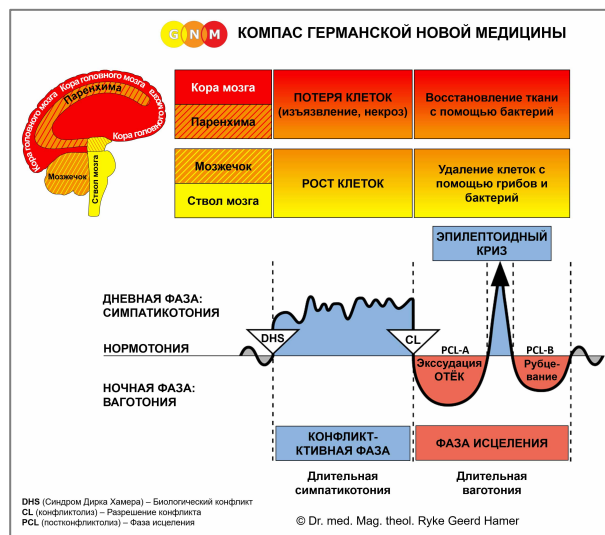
G N M КОМПАС ГЕРМАНСКОЙ НОВОЙ МЕДИЦИНЫ

Кора головного мозга
Кора головного мозга
Кора головного мозга
Паренхима
Мозжечок
Ствол мозга

| Кора мозга | ПОТЕРЯ КЛЕТОК (изъязвление, некроз) | Восстановление ткани с помощью бактерий |
|---|---|---|
| Паренхима | | |
| Мозжечок | РОСТ КЛЕТОК | Удаление клеток с помощью грибов и бактерий |
| Ствол мозга | | |

ЭПИЛЕПТОИДНЫЙ КРИЗ

ДНЕВНАЯ ФАЗА: СИМПАТИКОТОНИЯ

НОРМОТОНИЯ

DHS

CL

PCL-A

PCL-B

Экссудация ОТЁК

Рубцевание

НОЧНАЯ ФАЗА: ВАГОТОНИЯ

КОНФЛИКТ-КТИВНАЯ ФАЗА

ФАЗА ИСЦЕЛЕНИЯ

Длительная симпатикотония

Длительная ваготония

DHS (Синдром Дирка Хамера) – Биологический конфликт
CL (конфликтолиз) – Разрешение конфликта
PCL (постконфликтолиз) – Фаза исцеления

© Dr. med. Mag. theol. Ryke Geerd Hamer